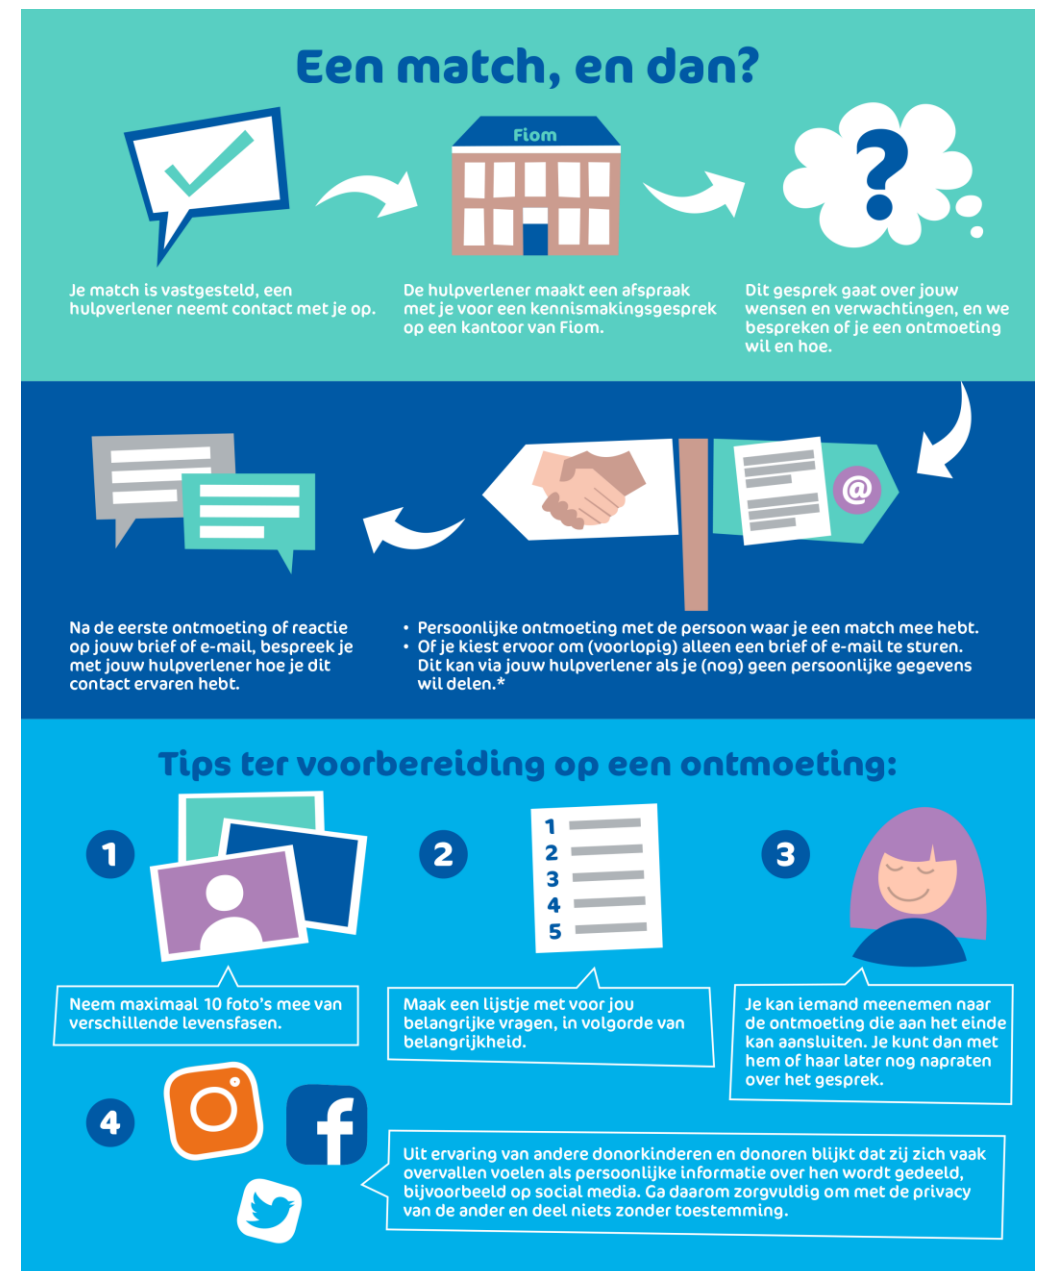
Een match, en dan?

Fiom

?

Je match is vastgesteld, een hulpverlener neemt contact met je op.

De hulpverlener maakt een afspraak met je voor een kennismakingsgesprek op een kantoor van Fiom.

Dit gesprek gaat over jouw wensen en verwachtingen, en we bespreken of je een ontmoeting wil en hoe.

@

Na de eerste ontmoeting of reactie op jouw brief of e-mail, bespreek je met jouw hulpverlener hoe je dit contact ervaren hebt.

• Persoonlijke ontmoeting met de persoon waar je een match mee hebt.
• Of je kiest ervoor om (voorlopig) alleen een brief of e-mail te sturen. Dit kan via jouw hulpverlener als je (nog) geen persoonlijke gegevens wil delen.*

Tips ter voorbereiding op een ontmoeting:

1

2

1
2
3
4
5

3

Neem maximaal 10 foto's mee van verschillende levensfasen.

Maak een lijstje met voor jou belangrijke vragen, in volgorde van belangrijkheid.

Je kan iemand meenemen naar de ontmoeting die aan het einde kan aansluiten. Je kunt dan met hem of haar later nog napraten over het gesprek.

4

Uit ervaring van andere donorkinderen en donoren blijkt dat zij zich vaak overvallen voelen als persoonlijke informatie over hen wordt gedeeld, bijvoorbeeld op social media. Ga daarom zorgvuldig om met de privacy van de ander en deel niets zonder toestemming.